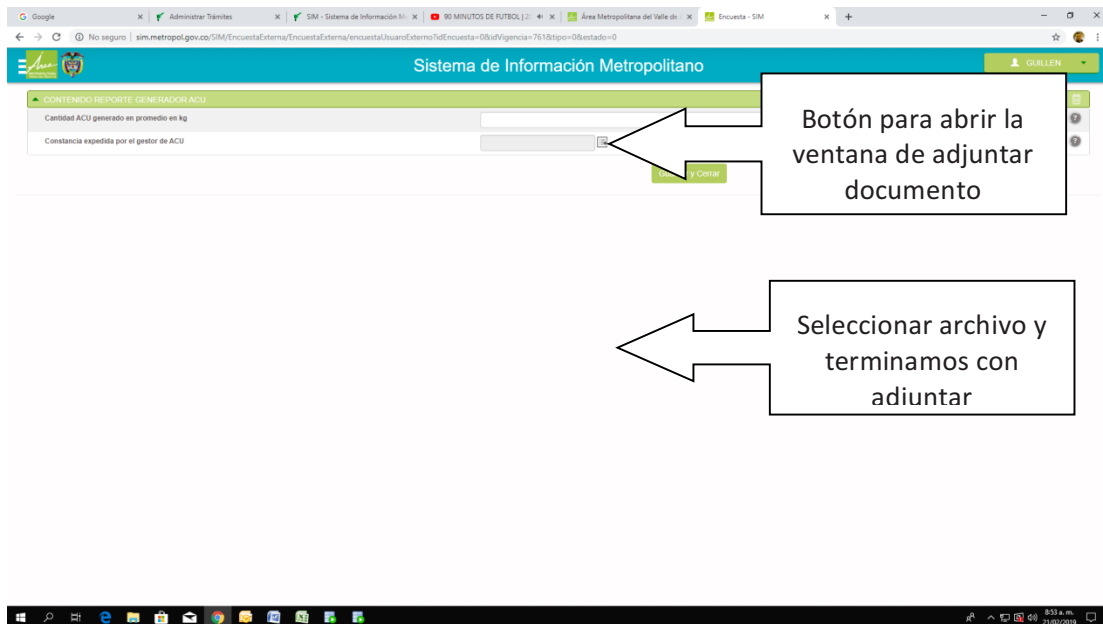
G Google × Administrar Trámites × SIM - Sistema de Información M × 90 MINUTOS DE FUTBOL | 2( × Área Metropolitana del Valle de × Encuesta - SIM × +

No seguro | sim.metropol.gov.co/SIM/EncuestaExterna/EncuestaExterna/encuestaUsuaroExterno?idEncuesta=0&idVigencia=761&tipo=0&estado=0

Sistema de Información Metropolitano

GUILLEN

CONTENIDO REPORTE GENERADOR ACU

Cantidad ACU generado en promedio en kg

Constancia expedida por el gestor de ACU

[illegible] y Cerrar

Botón para abrir la ventana de adjuntar documento

Seleccionar archivo y terminamos con adiuntar

8:53 a. m. 21/02/2019